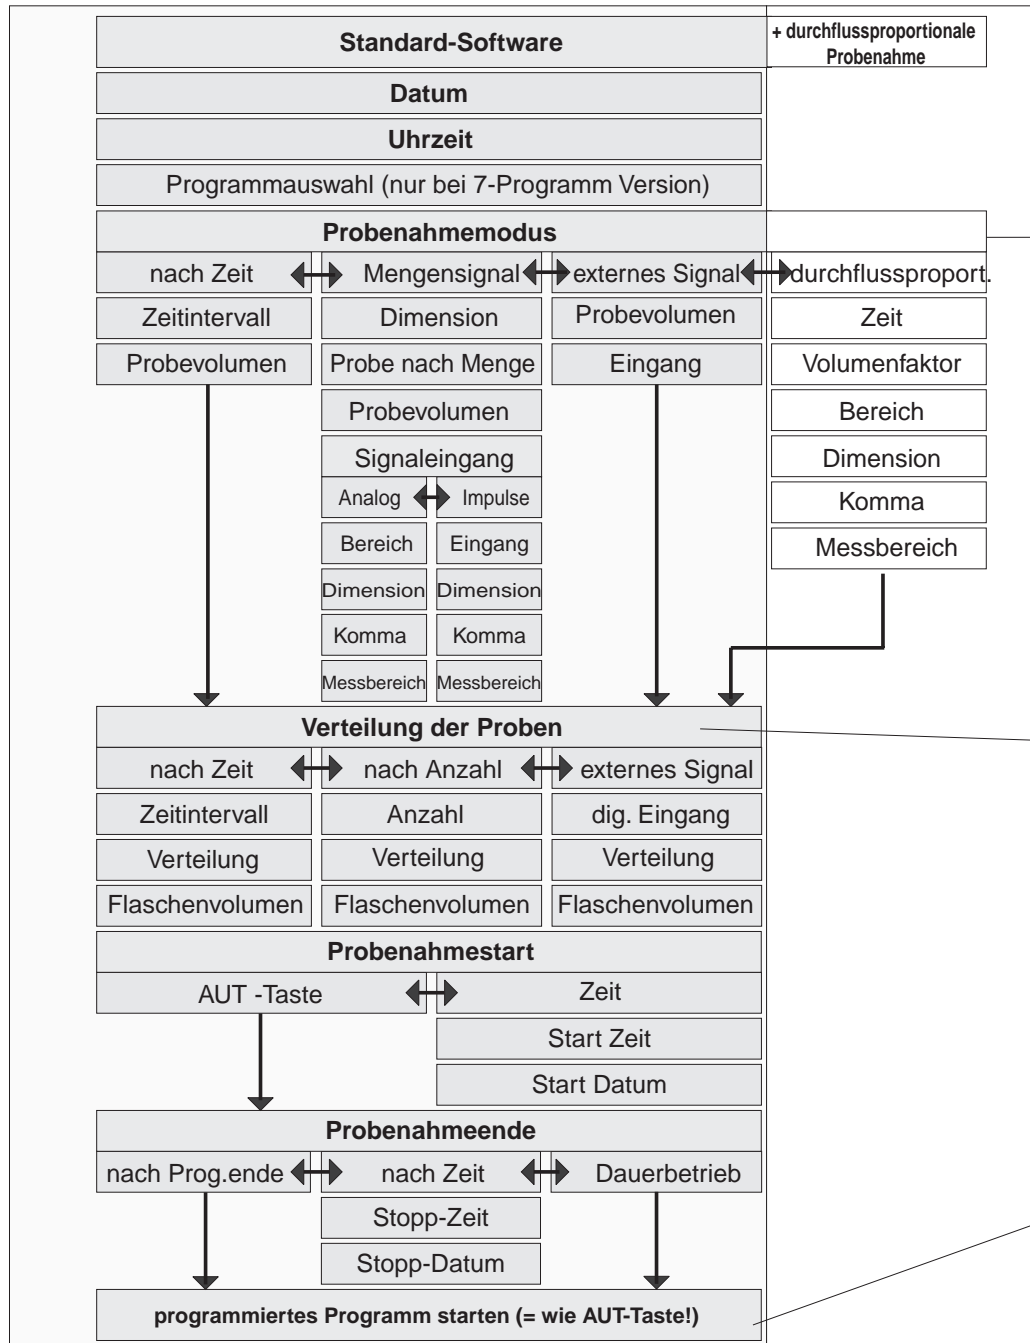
Standard-Software

+ durchflussproportionale Probenahme

Datum

Uhrzeit

Programmauswahl (nur bei 7-Programm Version)

Probenahmemodus

nach Zeit | Mengensignal | externes Signal | durchflussproport.

Zeitintervall
Probevolumen

Dimension
Probe nach Menge
Probevolumen
Signaleingang
Analog | Impulse
Bereich | Eingang
Dimension | Dimension
Komma | Komma
Messbereich | Messbereich

Probevolumen
Eingang

Zeit
Volumenfaktor
Bereich
Dimension
Komma
Messbereich

Verteilung der Proben

nach Zeit | nach Anzahl | externes Signal

Zeitintervall | Anzahl | dig. Eingang
Verteilung | Verteilung | Verteilung
Flaschenvolumen | Flaschenvolumen | Flaschenvolumen

Probenahmestart

AUT -Taste | Zeit
Start Zeit
Start Datum

Probenahmeende

nach Prog.ende | nach Zeit | Dauerbetrieb
Stopp-Zeit
Stopp-Datum

programmiertes Programm starten (= wie AUT-Taste!)